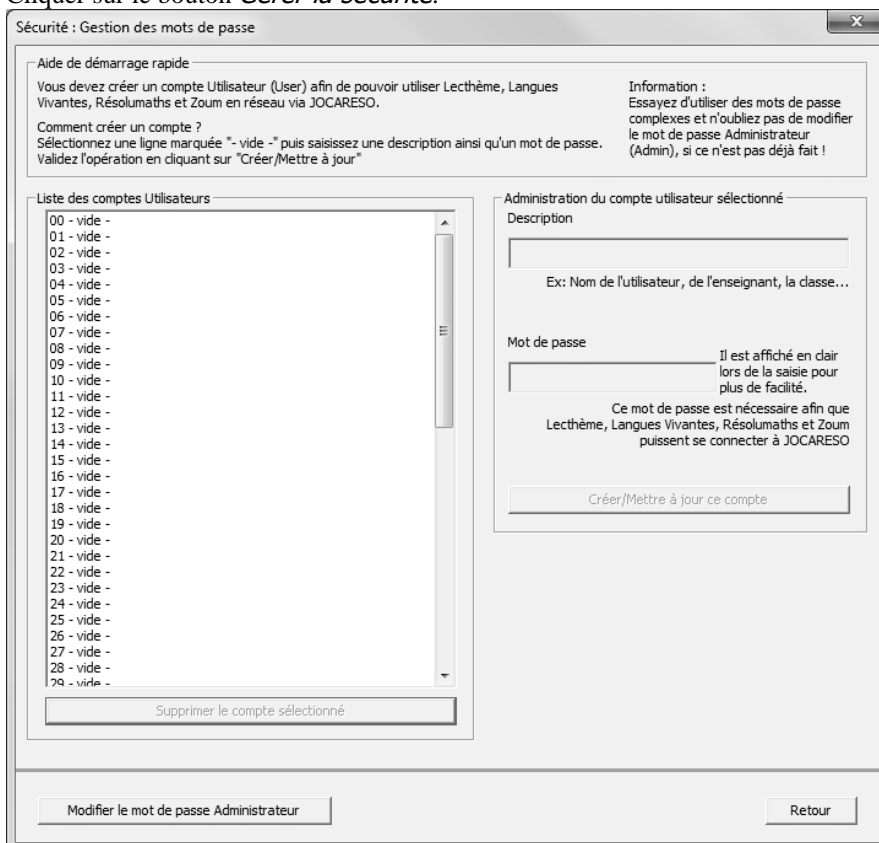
Cliquer sur le bouton Gérer la sécurité.

Sécurité : Gestion des mots de passe

Aide de démarrage rapide

Vous devez créer un compte Utilisateur (User) afin de pouvoir utiliser Lecthème, Langues Vivantes, Résolumaths et Zoum en réseau via JOCARESO.

Comment créer un compte ?
Sélectionnez une ligne marquée "- vide -" puis saisissez une description ainsi qu'un mot de passe.
Validez l'opération en cliquant sur "Créer/Mettre à jour"

Information :
Essayez d'utiliser des mots de passe complexes et n'oubliez pas de modifier le mot de passe Administrateur (Admin), si ce n'est pas déjà fait !

Liste des comptes Utilisateurs

00 - vide -
01 - vide -
02 - vide -
03 - vide -
04 - vide -
05 - vide -
06 - vide -
07 - vide -
08 - vide -
09 - vide -
10 - vide -
11 - vide -
12 - vide -
13 - vide -
14 - vide -
15 - vide -
16 - vide -
17 - vide -
18 - vide -
19 - vide -
20 - vide -
21 - vide -
22 - vide -
23 - vide -
24 - vide -
25 - vide -
26 - vide -
27 - vide -
28 - vide -
29 - vide -

Supprimer le compte sélectionné

Administration du compte utilisateur sélectionné

Description

Ex: Nom de l'utilisateur, de l'enseignant, la classe...

Mot de passe

Il est affiché en clair lors de la saisie pour plus de facilité.

Ce mot de passe est nécessaire afin que Lecthème, Langues Vivantes, Résolumaths et Zoum puissent se connecter à JOCARESO

Créer/Mettre à jour ce compte

Modifier le mot de passe Administrateur

Retour